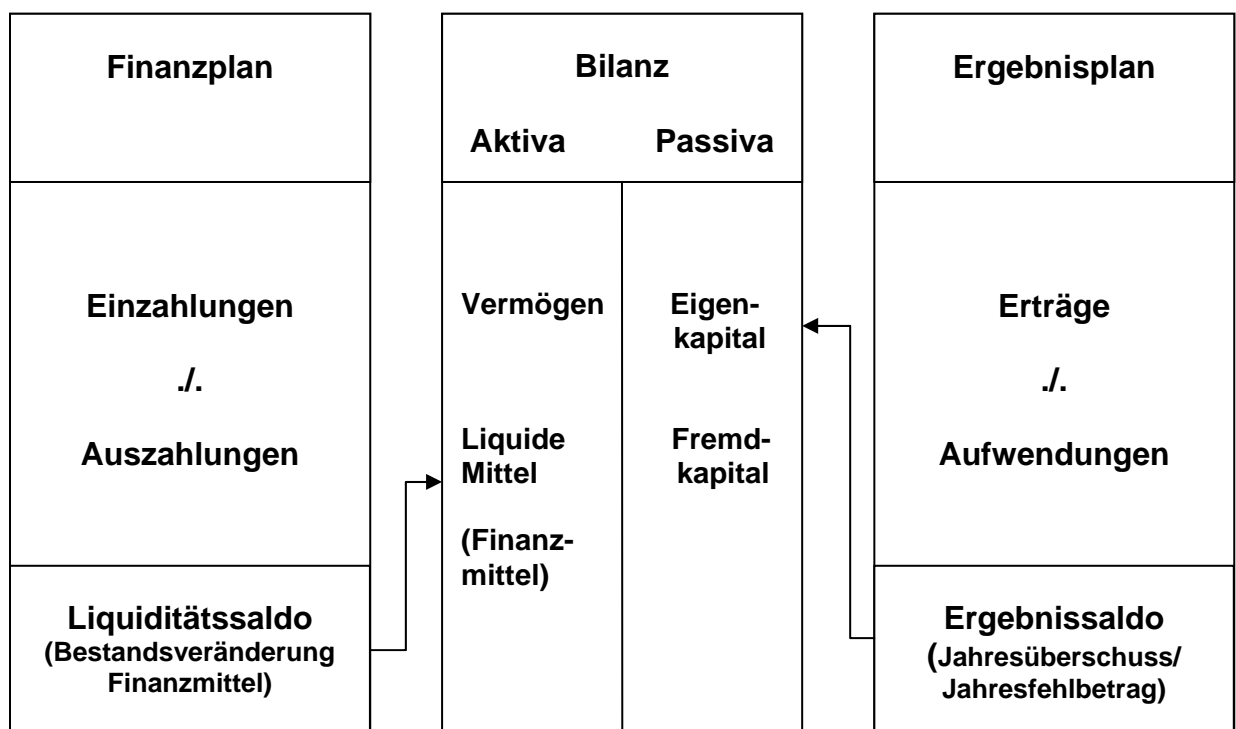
Finanzplan

Einzahlungen

./.

Auszahlungen

Liquiditätssaldo
(Bestandsveränderung Finanzmittel)

Bilanz

Aktiva

Passiva

Vermögen

Liquide Mittel

(Finanzmittel)

Eigenkapital

Fremdkapital

Ergebnisplan

Erträge

./.

Aufwendungen

Ergebnissaldo
(Jahresüberschuss/ Jahresfehlbetrag)